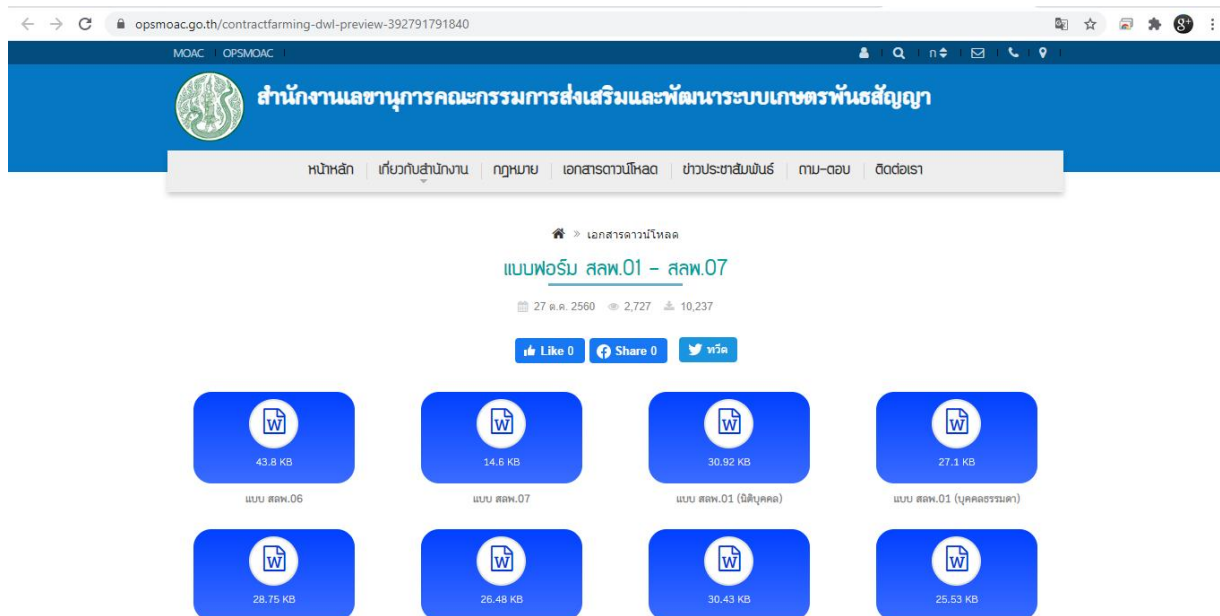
opsmoac.go.th/contractfarming-dwl-preview-392791791840

MOAC | OPSMOAC | ก

สำนักงานเลขานุการคณะกรรมการส่งเสริมและพัฒนาระบบเกษตรพันธสัญญา

หน้าหลัก | เกี่ยวกับสำนักงาน | กฎหมาย | เอกสารดาวน์โหลด | ข่าวประชาสัมพันธ์ | ถาม-ตอบ | ติดต่อเรา

» เอกสารดาวน์โหลด

แบบฟอร์ม สลพ.01 - สลพ.07

27 ต.ค. 2560 2,727 10,237

Like 0 Share 0 ทวีต

43.8 KB
แบบ สลพ.06

14.6 KB
แบบ สลพ.07

30.92 KB
แบบ สลพ.01 (นิติบุคคล)

27.1 KB
แบบ สลพ.01 (บุคคลธรรมดา)

28.75 KB

26.48 KB

30.43 KB

25.53 KB